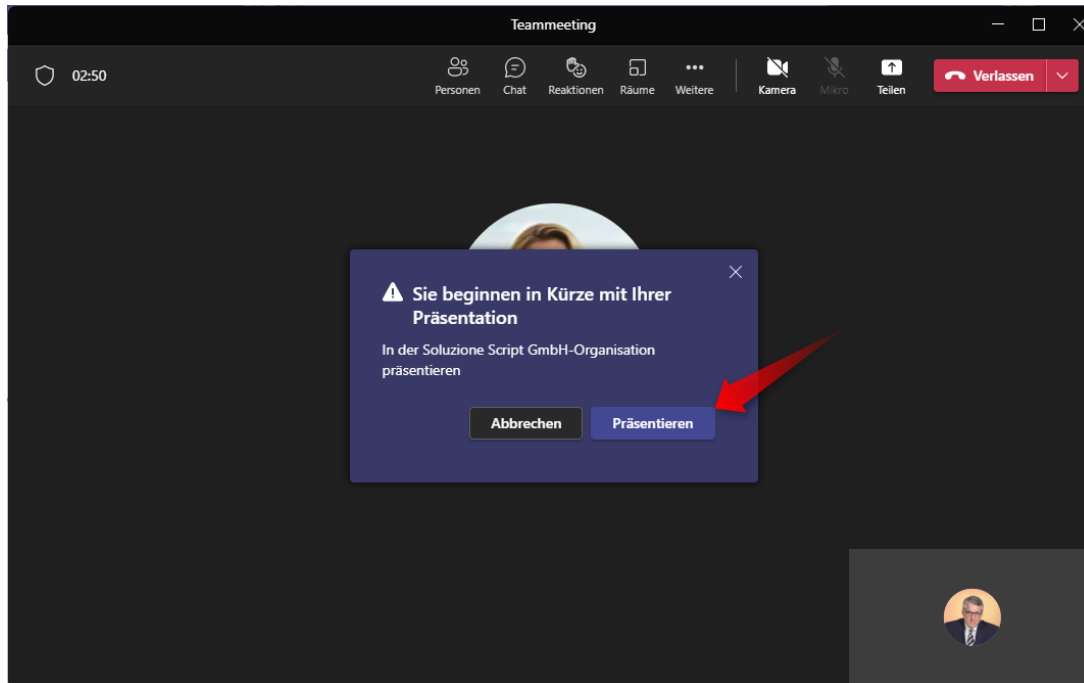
Teammeeting

02:50

Personen Chat Reaktionen Räume Weitere Kamera Mikro Teilen Verlassen

Sie beginnen in Kürze mit Ihrer Präsentation

In der Soluzione Script GmbH-Organisation präsentieren

Abbrechen Präsentieren